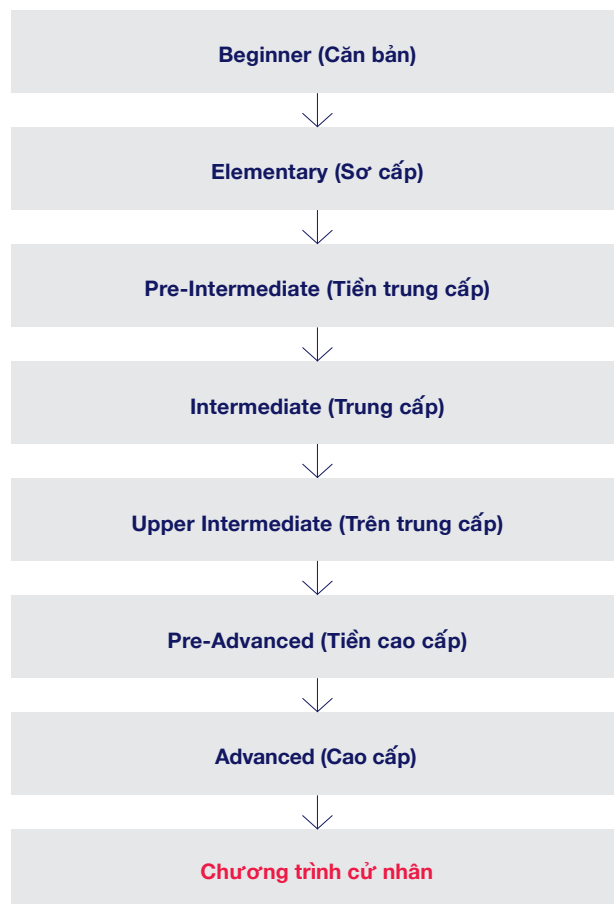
Beginner (Căn bản)

Elementary (Sơ cấp)

Pre-Intermediate (Tiền trung cấp)

Intermediate (Trung cấp)

Upper Intermediate (Trên trung cấp)

Pre-Advanced (Tiền cao cấp)

Advanced (Cao cấp)

Chương trình cử nhân